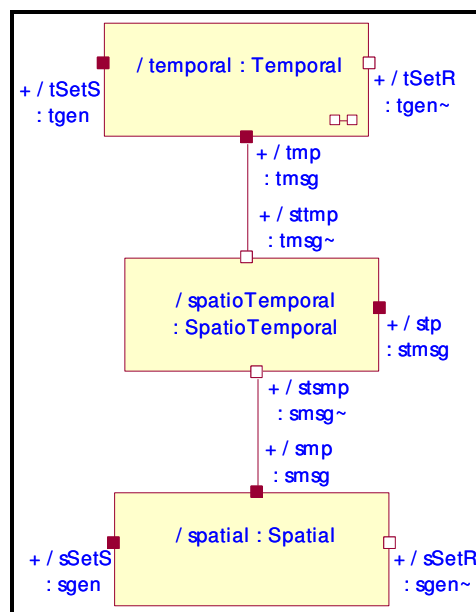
/ temporal : Temporal

+ / tSetS
: tgen

+ / tSetR
: tgen~

+ / tmp
: tmsg

+ / sttmp
: tmsg~

/ spatioTemporal
: SpatioTemporal

+ / stp
: stmsg

+ / stsmp
: smsg~

+ / smp
: smsg

/ spatial : Spatial

+ / sSetS
: sgen

+ / sSetR
: sgen~